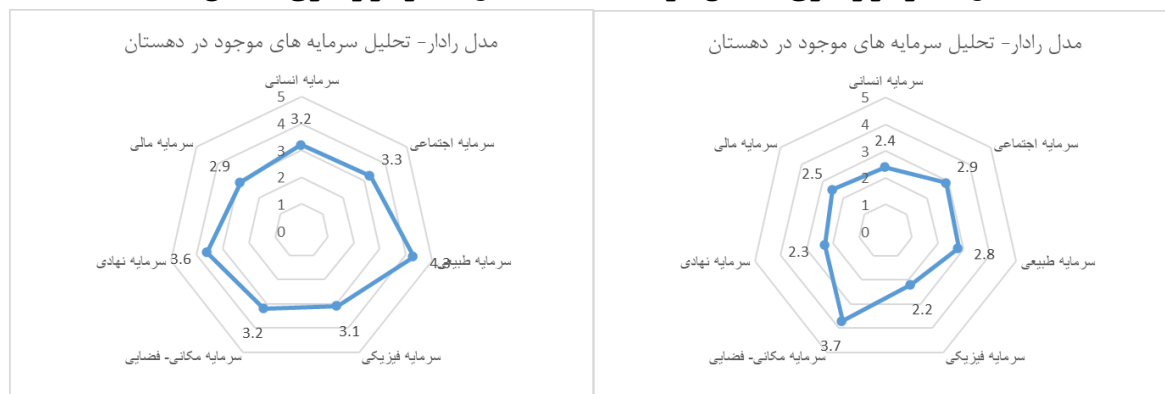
مدل رادار- تحلیل سرمایه های موجود در دهستان

سرمایه انسانی
5
4
3.2
3
2
1
0
سرمایه اجتماعی
3.3
سرمایه مالی
2.9
سرمایه طبیعی
4.2
سرمایه نهادی
3.6
سرمایه فیزیکی
3.1
سرمایه مکانی- فضایی
3.2

مدل رادار- تحلیل سرمایه های موجود در دهستان

سرمایه انسانی
5
4
3
2.4
2
1
0
سرمایه اجتماعی
2.9
سرمایه مالی
2.5
سرمایه طبیعی
2.8
سرمایه نهادی
2.3
سرمایه فیزیکی
2.2
سرمایه مکانی- فضایی
3.7